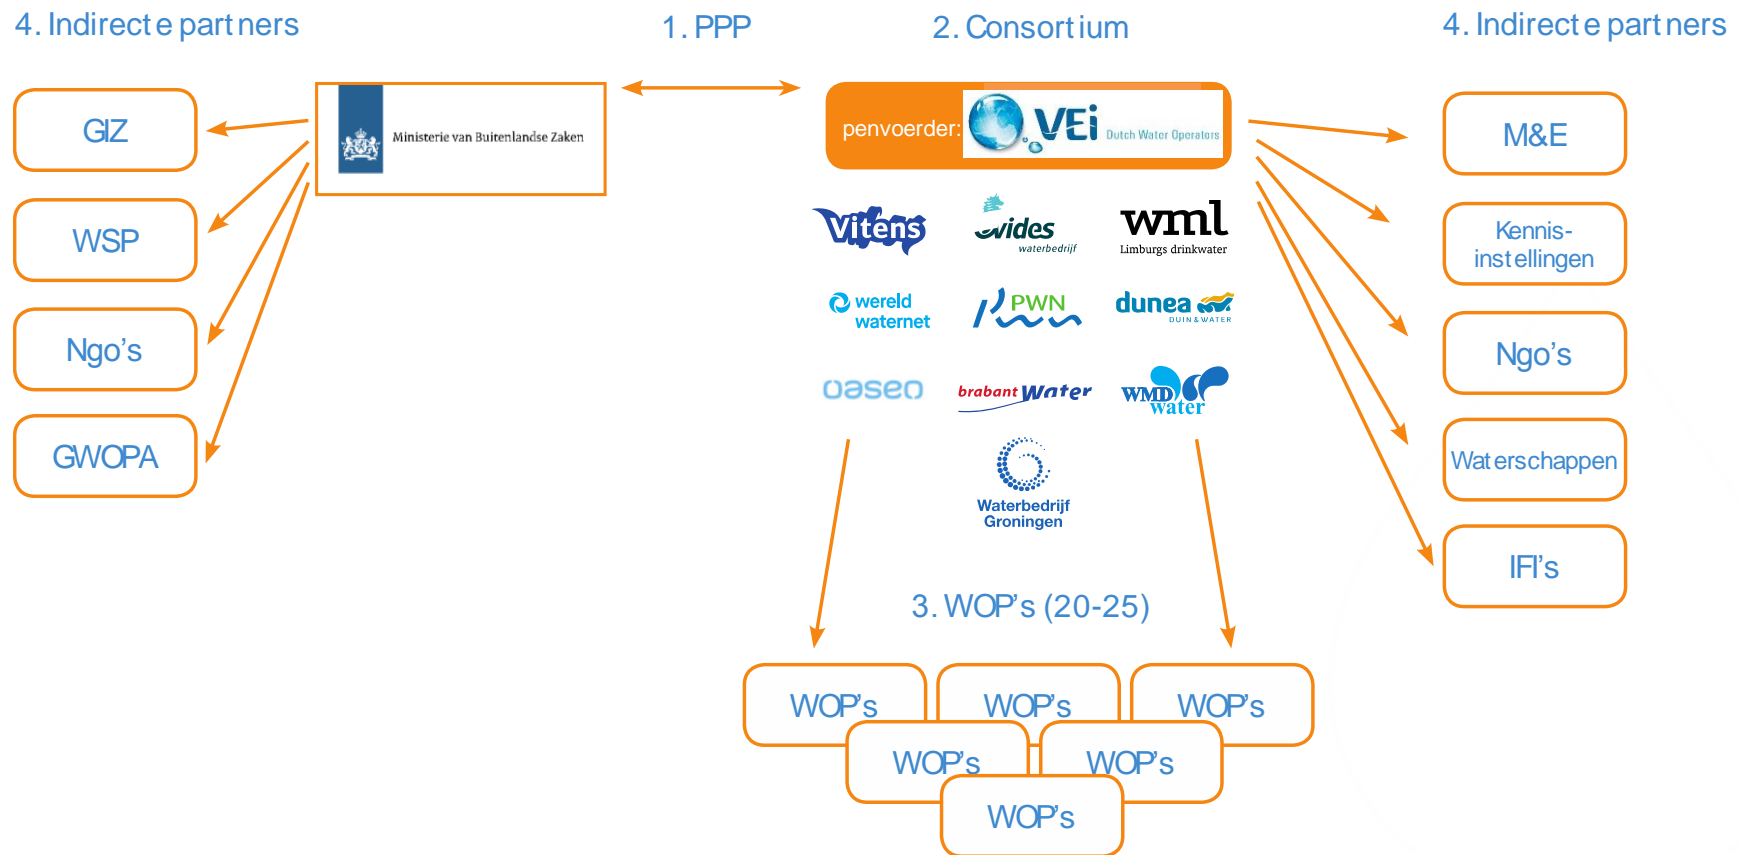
4. Indirecte partners

GIZ

WSP

Ngo's

GWOPA

Ministerie van Buitenlandse Zaken

1. PPP

2. Consortium

penvoerder: VEi Dutch Water Operators

Vitens
evides waterbedrijf
wml Limburgs drinkwater
wereld waternet
PWN
dunea DUIN & WATER
oaseo
brabant water
WMD water
Waterbedrijf Groningen

3. WOP's (20-25)

WOP's
WOP's
WOP's
WOP's
WOP's
WOP's

4. Indirecte partners

M&E

Kennis-instellingen

Ngo's

Waterschappen

IFI's